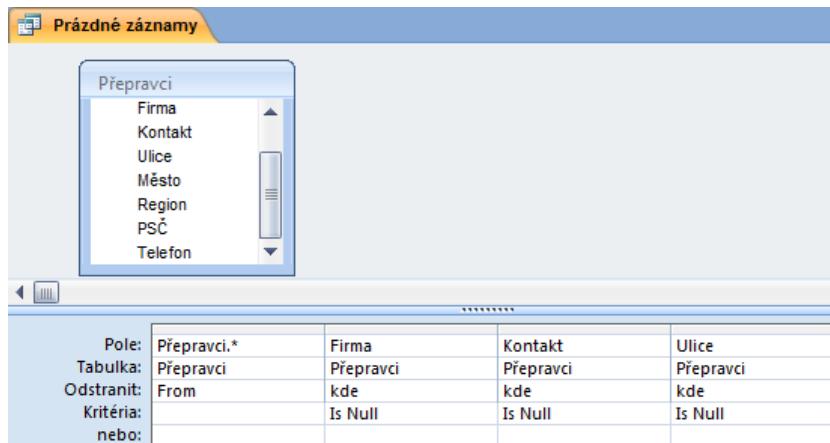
Prázdné záznamy

Přepravci
Firma
Kontakt
Ulice
Město
Region
PSČ
Telefon

| Pole: | Přepravci.* | Firma | Kontakt | Ulice |
|---|---|---|---|---|
| Tabulka: | Přepravci | Přepravci | Přepravci | Přepravci |
| Odstranit: | From | kde | kde | kde |
| Kritéria: | | Is Null | Is Null | Is Null |
| nebo: | | | | |